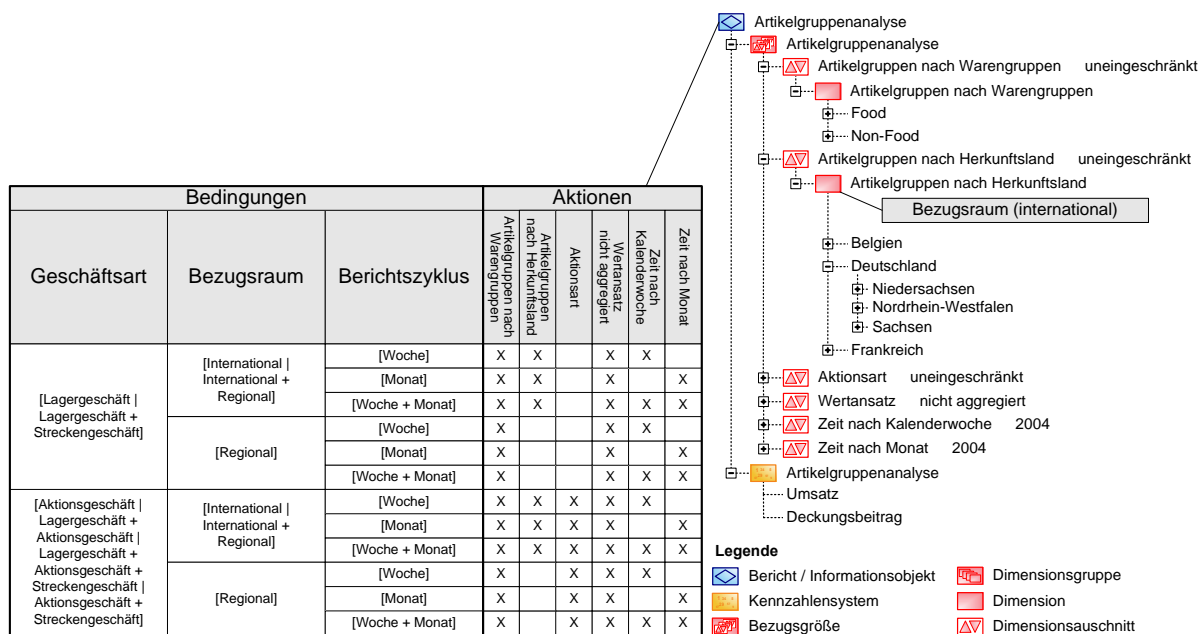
Artikelgruppenanalyse
Artikelgruppenanalyse
Artikelgruppen nach Warengruppen uneingeschränkt
Artikelgruppen nach Warengruppen
Food
Non-Food
Artikelgruppen nach Herkunftsland uneingeschränkt
Artikelgruppen nach Herkunftsland
Bezugsraum (international)
Belgien
Deutschland
Niedersachsen
Nordrhein-Westfalen
Sachsen
Frankreich
Aktionsart uneingeschränkt
Wertansatz nicht aggregiert
Zeit nach Kalenderwoche 2004
Zeit nach Monat 2004
Artikelgruppenanalyse
Umsatz
Deckungsbeitrag

| Bedingungen | | | Aktionen | | | | | |
|---|---|---|---|---|---|---|---|---|
| Geschäftsart | Bezugsraum | Berichtszyklus | Artikelgruppen nach Warengruppen | Artikelgruppen nach Herkunftsland | Aktionsart | Wertansatz nicht aggregiert | Zeit nach Kalenderwoche | Zeit nach Monat |
| [Lagergeschäft \| Lagergeschäft + Streckengeschäft] | [International \| International + Regional] | [Woche] | X | X | | X | X | |
| | | [Monat] | X | X | | X | | X |
| | | [Woche + Monat] | X | X | | X | X | X |
| | [Regional] | [Woche] | X | | | X | X | |
| | | [Monat] | X | | | X | | X |
| | | [Woche + Monat] | X | | | X | X | X |
| [Aktionsgeschäft \| Lagergeschäft + Aktionsgeschäft \| Lagergeschäft + Aktionsgeschäft + Streckengeschäft \| Aktionsgeschäft + Streckengeschäft] | [International \| International + Regional] | [Woche] | X | X | X | X | X | |
| | | [Monat] | X | X | X | X | | X |
| | | [Woche + Monat] | X | X | X | X | X | X |
| | [Regional] | [Woche] | X | | X | X | X | |
| | | [Monat] | X | | X | X | | X |
| | | [Woche + Monat] | X | | X | X | X | X |

Legende
Bericht / Informationsobjekt
Kennzahlensystem
Bezugsgröße
Dimensionsgruppe
Dimension
Dimensionsausschnitt